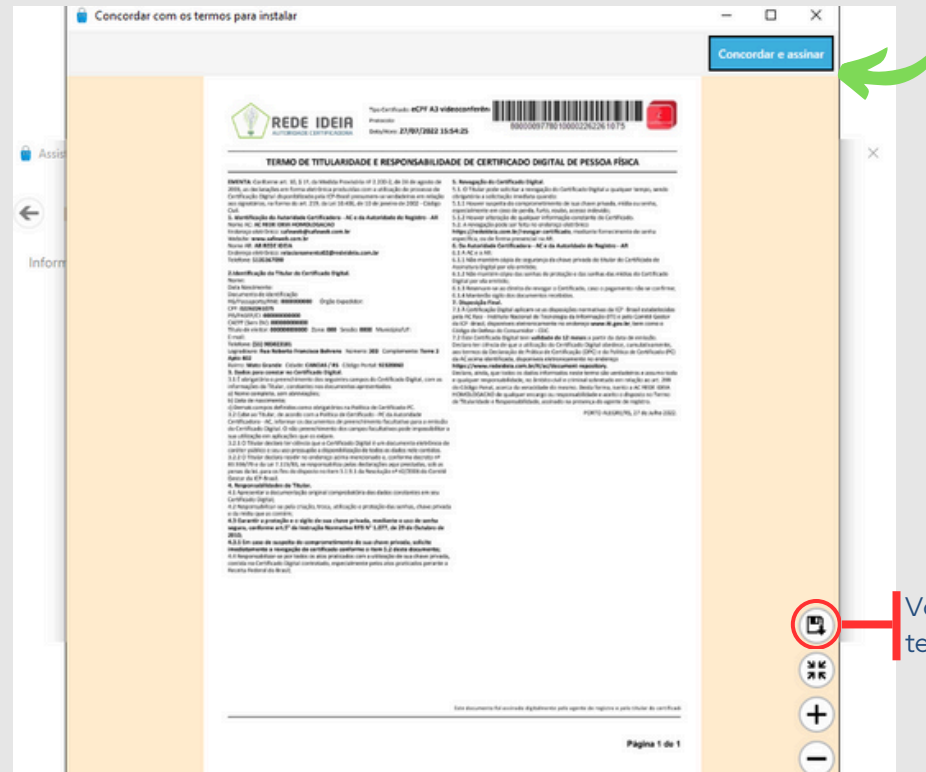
Concordar com os termos para instalar

Concordar e assinar

Assis

Inform

REDE IDEIA
AUTORIDADE CERTIFICADORA

Tipo Certificado: eCPF A3 videoconferên
Protocolo:
Data/Hora: 27/07/2022 15:54:25

8000009778010000226226107S

TERMO DE TITULARIDADE E RESPONSABILIDADE DE CERTIFICADO DIGITAL DE PESSOA FÍSICA

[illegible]

PORTO ALEGRE/RS, 27 de Julho 2022.

Página 1 de 1

Ve
te